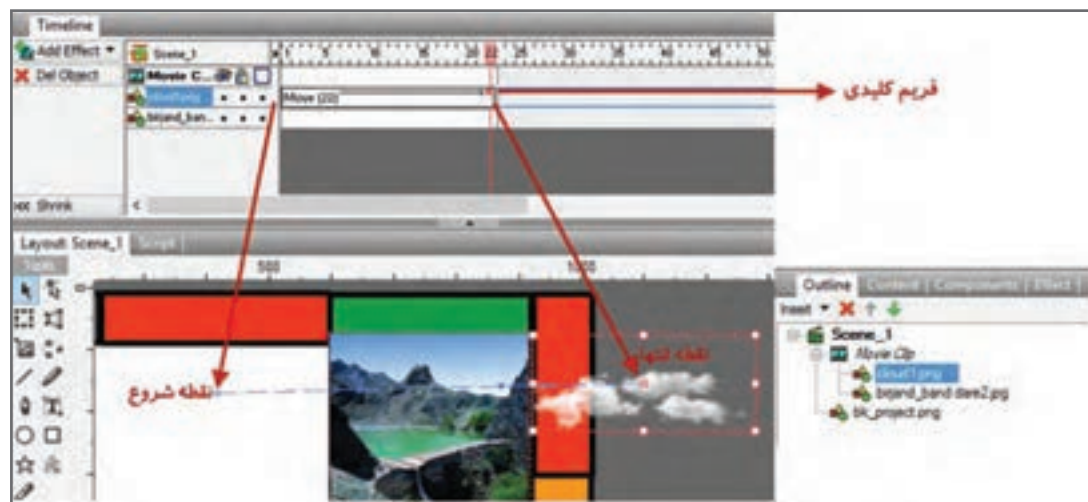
Timeline

Add Effect ▾

Del Object

Scene_1

Movie C...

cloud1.png

bejand_ban...

Move (20)

قریم کلیدی

Shrink

Layout: Scene_1

Script

500

1000

نقطه شروع

نقطه انتهای

Outline

Content

Components

Effect

Insert ▾

Scene_1

Movie Clip

cloud1.png

bejand_band dare2.jpg

bk_project.png